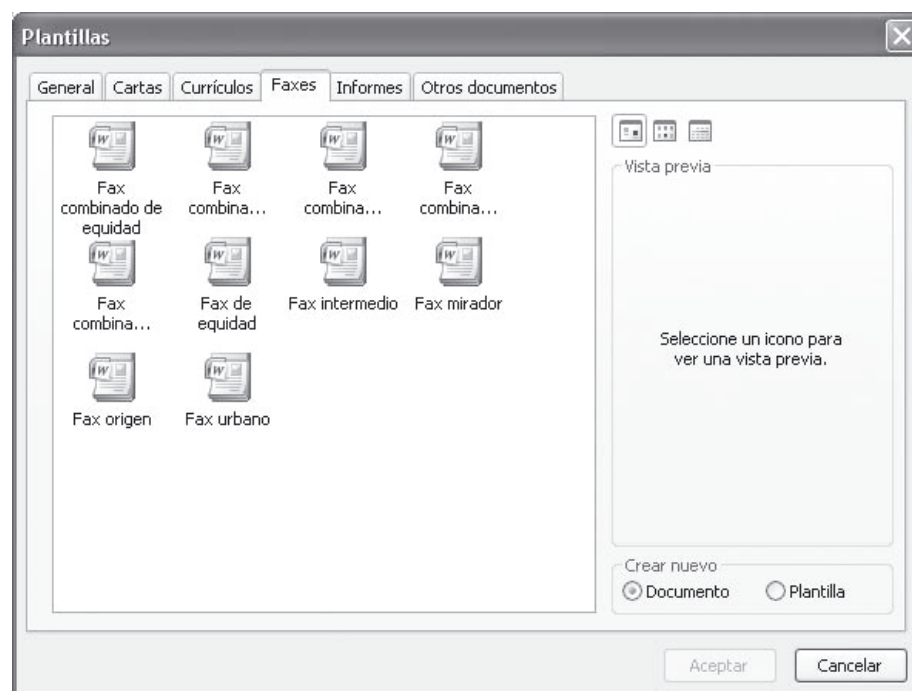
Plantillas

General | Cartas | Currículos | Faxes | Informes | Otros documentos

Fax combinado de equidad
Fax combina…
Fax combina…
Fax combina…
Fax combina…
Fax de equidad
Fax intermedio
Fax mirador
Fax origen
Fax urbano

Vista previa

Seleccione un icono para ver una vista previa.

Crear nuevo
Documento
Plantilla

Aceptar
Cancelar